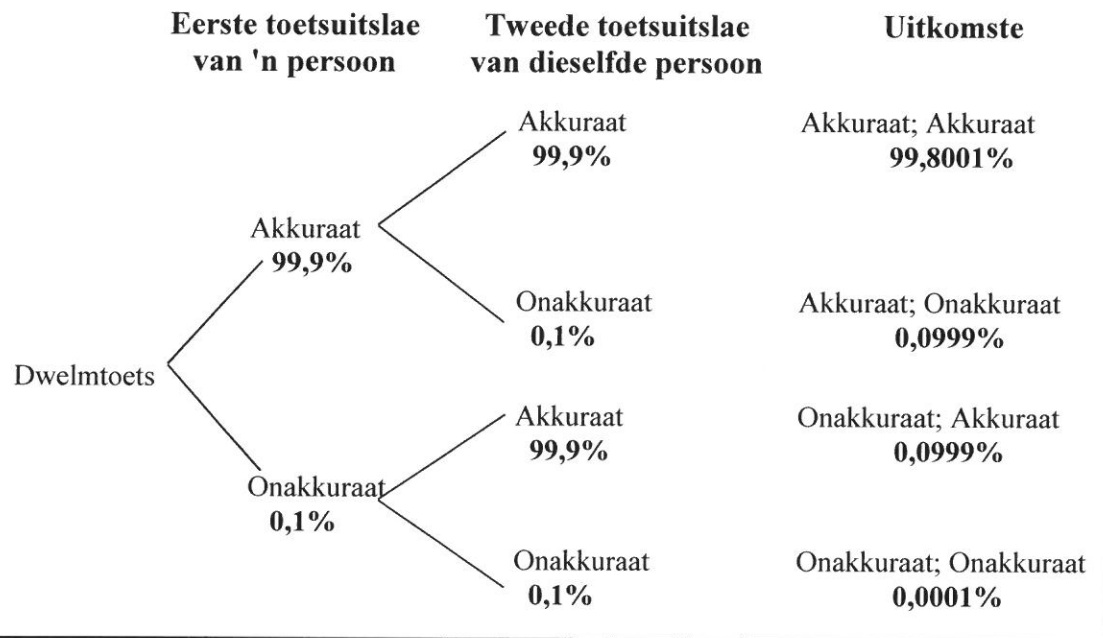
Eerste toetsuitslae van 'n persoon

Tweede toetsuitslae van dieselfde persoon

Uitkomste

Dwelmtoets

Akkuraat
99,9%

Akkuraat
99,9%

Akkuraat; Akkuraat
99,8001%

Onakkuraat
0,1%

Akkuraat; Onakkuraat
0,0999%

Onakkuraat
0,1%

Akkuraat
99,9%

Onakkuraat; Akkuraat
0,0999%

Onakkuraat
0,1%

Onakkuraat; Onakkuraat
0,0001%